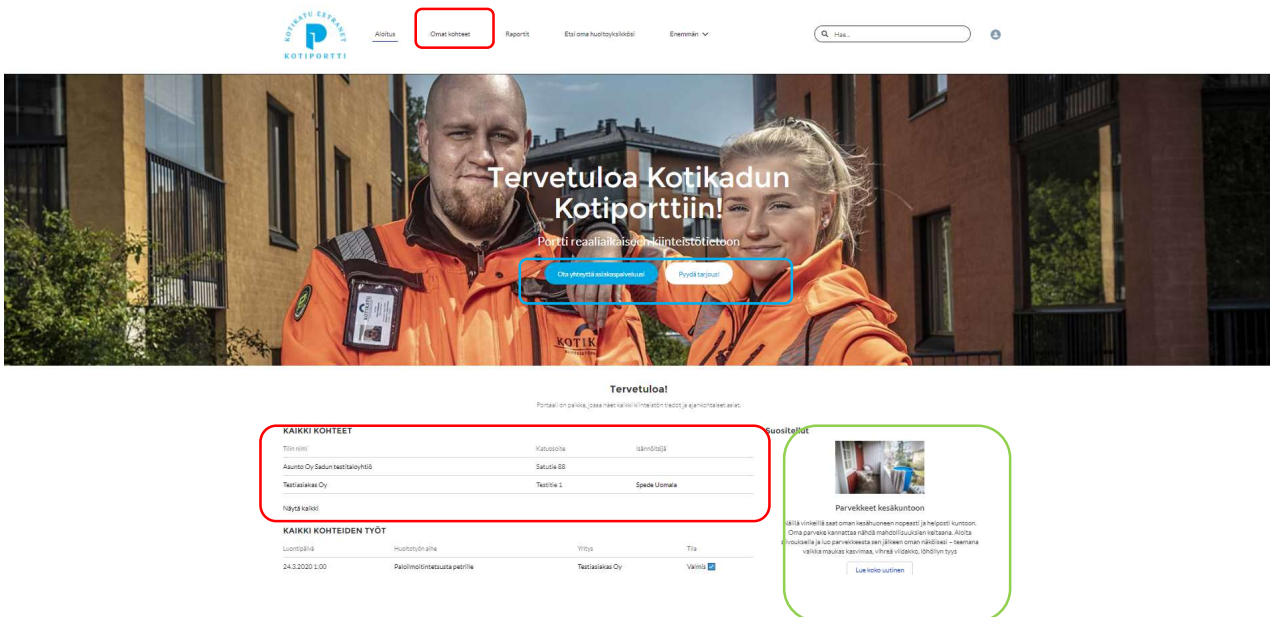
KOTIKATU ESTYANET
KOTIPORTTI

Aloitus Omat kohteet Raportit Etsi oma huoltoyksikkösi Enemmän

Hae...

Tervetuloa Kotikadun Kotiporttiin!

Portti reaaliaikaiseen kiinteistötietoon

Ota yhteyttä asiakaspalveluun Pyydä tarjous!

KOTIK

Tervetuloa!

Portaali on paikka, jossa näet kaikki kiinteistön tiedot ja ajankohtaiset asiat.

KAIKKI KOHTEET

| Tilin nimi | Katuosoite | Isännöitsijä |
|---|---|---|
| Asunto Oy Sadun testitaloyhtiö | Satutie 88 | |
| Testiasiakas Oy | Testitie 1 | Spede Uomala |

Näytä kaikki

KAIKKI KOHTEIDEN TYÖT

| Luontipäivä | Huoltotyön aihe | Yritys | Tila |
|---|---|---|---|
| 24.3.2020 1:00 | Palolimoitintestusta petrille | Testiasiakas Oy | Valmis |

Suositellut

Parvekkeet kesäkuntoon

Näillä vinkeillä saat oman kesähuoneen nopeasti ja helposti kuntoon. Oma parveke kannattaa nähdä mahdollisuuksien keitaana. Aloita siivouksella ja luo parvekkeesta sen jälkeen oman näköisesi – teemana vaikka maukas kasvimaa, vihreä viidakko, lököilyn tyys

Lue koko uutinen